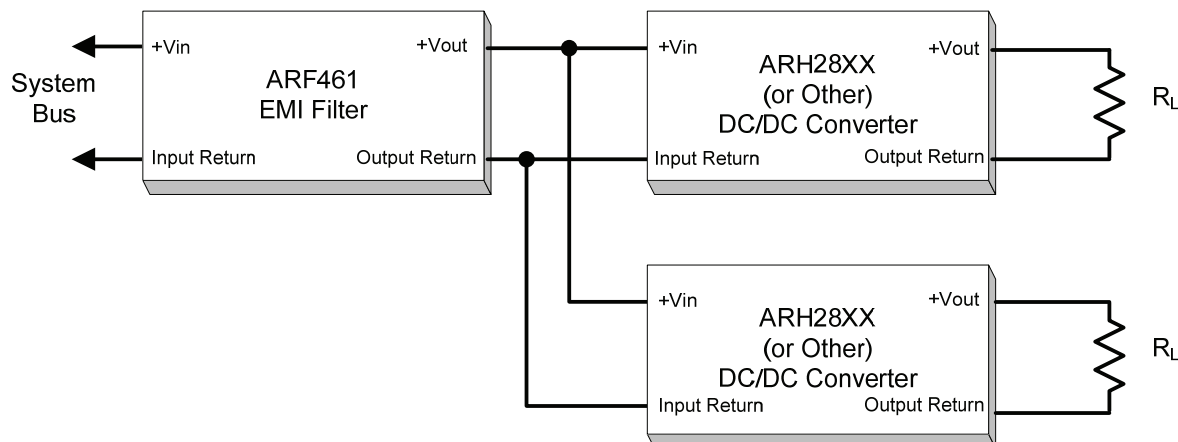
System Bus

+Vin
ARF461
EMI Filter
+Vout
Input Return
Output Return

+Vin
ARH28XX
(or Other)
DC/DC Converter
+Vout
Input Return
Output Return

$R_L$

+Vin
ARH28XX
(or Other)
DC/DC Converter
+Vout
Input Return
Output Return

$R_L$